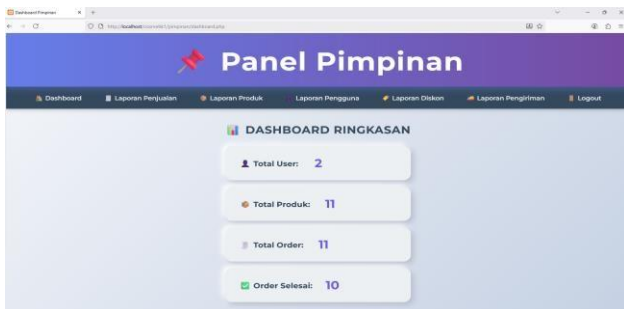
Dashboard Pimpinan
http://localhost/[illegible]/pimpinan/dashboard.php

Panel Pimpinan

Dashboard
Laporan Penjualan
Laporan Produk
Laporan Pengguna
Laporan Diskon
Laporan Pengiriman
Logout

DASHBOARD RINGKASAN

Total User: 2

Total Produk: 11

Total Order: 11

Order Selesai: 10